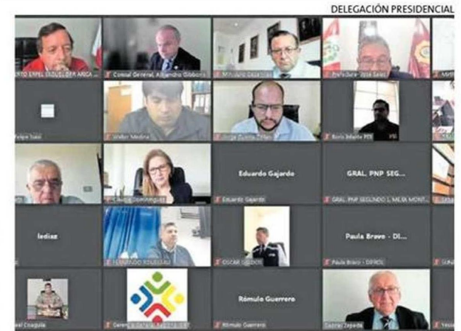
DELEGACIÓN PRESIDENCIAL

Eduardo Gajardo

GRAL. PNP SEG...

Iediaz

Paula Bravo - DI...

Rómulo Guerrero

Felipe Saez

Walter Medina

Jorge Zurita

Claudia Domínguez

Eduardo Gajardo

GRAL. PNP SEGUNDO C MEJIA MONT...

OSCAR SALGADO

Paula Bravo - DIPROL

Rómulo Guerrero

Gonzalo Zepeda